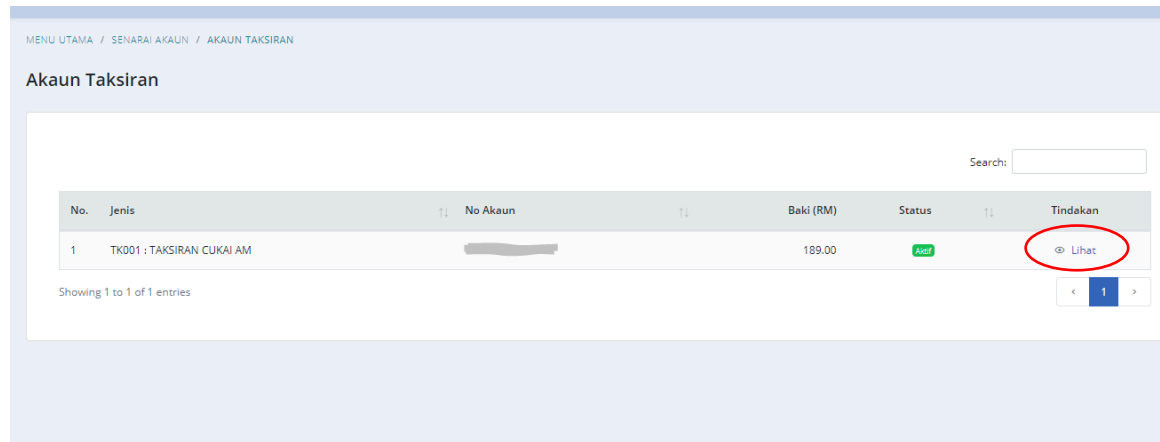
MENU UTAMA / SENARAI AKAUN / AKAUN TAKSIRAN

Akaun Taksiran

Search:

| No. | Jenis | No Akaun | Baki (RM) | Status | Tindakan |
|---|---|---|---|---|---|
| 1 | TK001 : TAKSIRAN CUKAI AM | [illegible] | 189.00 | Aktif | Lihat |

Showing 1 to 1 of 1 entries

‹ 1 ›